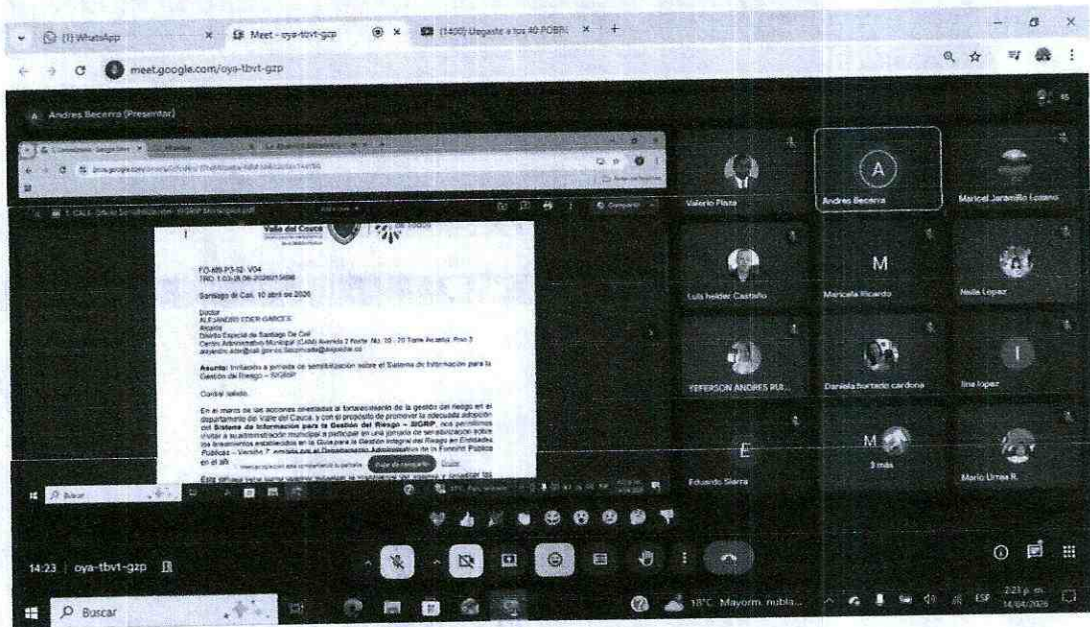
(1) WhatsApp
Meet - oya-tbvt-gzp
(1400) Llegaste a los 40 POBRE
meet.google.com/oya-tbvt-gzp

Andres Becerra (Presentar)

Valle del Cauca

FO-M8-P3-02 V04
TRD: 1.03-26.06-2026015698

Santiago de Cali, 10 abril de 2026

Doctor
ALEJANDRO EDER GARCES
Alcalde
Distrito Especial de Santiago De Cali
Centro Administrativo Municipal (CAM) Avenida 2 Norte No. 10 - 70 Torre Alcaldía, Piso 2
alejandro.eder@cali.gov.co

Asunto: Invitación a jornada de sensibilización sobre el Sistema de Información para la Gestión del Riesgo – SIGRIP

Cordial saludo,

En el marco de las acciones orientadas al fortalecimiento de la gestión del riesgo en el departamento del Valle del Cauca, y con el propósito de promover la adecuada adopción del Sistema de Información para la Gestión del Riesgo – SIGRIP, nos permitimos invitar a su administración municipal a participar en una jornada de sensibilización sobre los lineamientos establecidos en la Guía para la Gestión Integral del Riesgo en Entidades Públicas – Versión 7, emitida por el Departamento Administrativo de la Función Pública en el año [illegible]

Esta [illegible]

Meet está compartiendo la pantalla. Dejar de compartir. Ocultar

Valerio Plaza
Andres Becerra
Maricel Jaramillo Lozano
Luis helder Castaño
Maricela Ricardo
Nelia Lopez
YEFERSON ANDRES RUI...
Daniela hurtado cardona
lina lopez
Eduardo Sierra
3 más
Mario Urrea R.

14:23 | oya-tbvt-gzp

Buscar
18°C Mayorm. nubla...
ESP
2:23 p. m.
14/04/2026